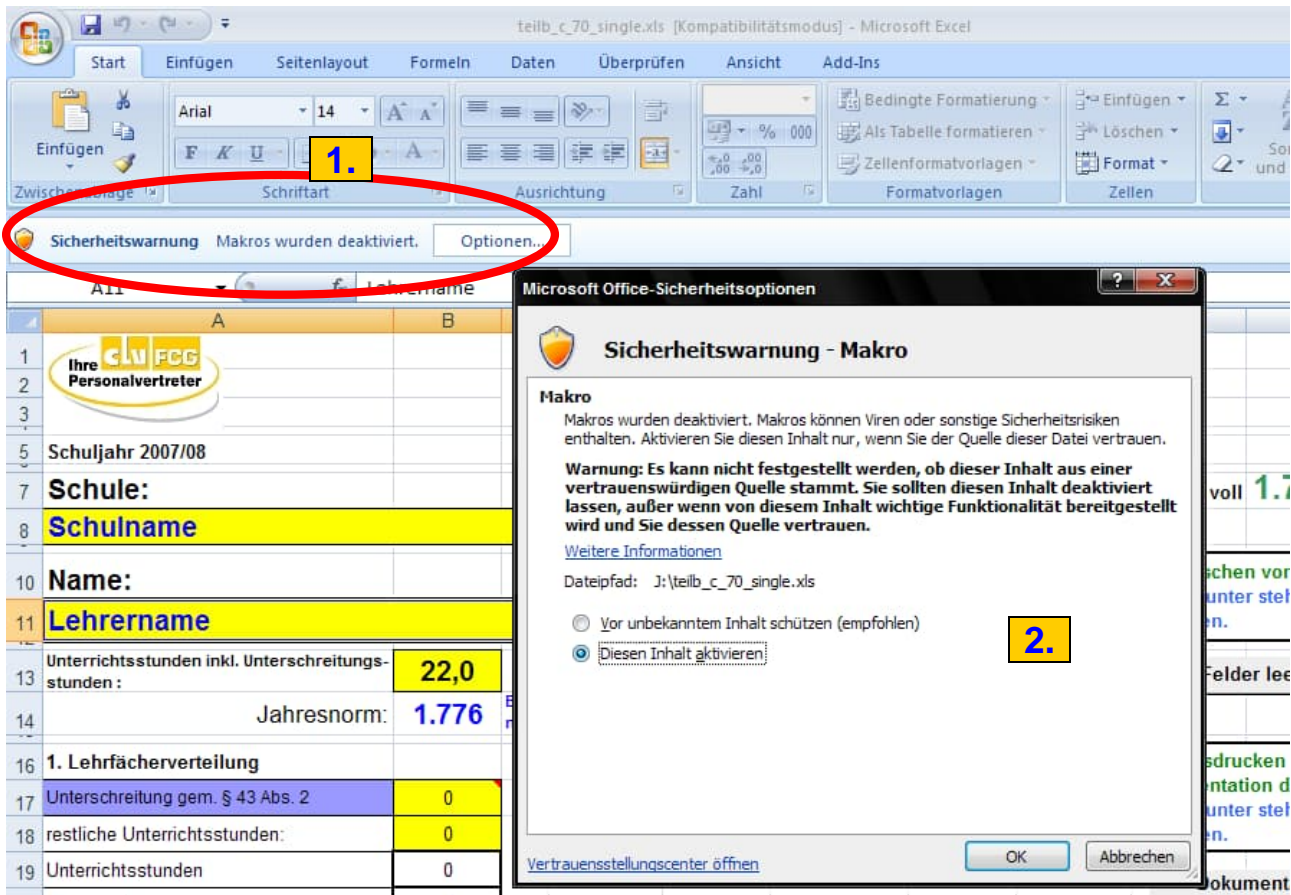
teilb_c_70_single.xls [Kompatibilitätsmodus] - Microsoft Excel

Start Einfügen Seitenlayout Formeln Daten Überprüfen Ansicht Add-Ins

Einfügen
Zwischenablage
Arial 14
F K U
Schriftart
1.
Ausrichtung
% 000
Zahl
Bedingte Formatierung
Als Tabelle formatieren
Zellenformatvorlagen
Formatvorlagen
Einfügen
Löschen
Format
Zellen
Σ
Sor und

Sicherheitswarnung Makros wurden deaktiviert. Optionen...

A11 Lehrername

A B

1 Ihre CLV FCG Personalvertreter
5 Schuljahr 2007/08
7 Schule:
8 Schulname
10 Name:
11 Lehrername
13 Unterrichtsstunden inkl. Unterschreitungs-stunden : 22,0
14 Jahresnorm: 1.776
16 1. Lehrfächerverteilung
17 Unterschreitung gem. § 43 Abs. 2 0
18 restliche Unterrichtsstunden: 0
19 Unterrichtsstunden 0

voll 1.7
schen vor
unter steh
en.
Felder lee
sdrucken
ntation d
unter steh
en.
Dokument

Microsoft Office-Sicherheitsoptionen

Sicherheitswarnung - Makro

Makro
Makros wurden deaktiviert. Makros können Viren oder sonstige Sicherheitsrisiken enthalten. Aktivieren Sie diesen Inhalt nur, wenn Sie der Quelle dieser Datei vertrauen.

Warnung: Es kann nicht festgestellt werden, ob dieser Inhalt aus einer vertrauenswürdigen Quelle stammt. Sie sollten diesen Inhalt deaktiviert lassen, außer wenn von diesem Inhalt wichtige Funktionalität bereitgestellt wird und Sie dessen Quelle vertrauen.

Weitere Informationen

Dateipfad: J:\teilb_c_70_single.xls

Vor unbekanntem Inhalt schützen (empfohlen)
Diesen Inhalt aktivieren

2.

Vertrauensstellungscenter öffnen
OK Abbrechen